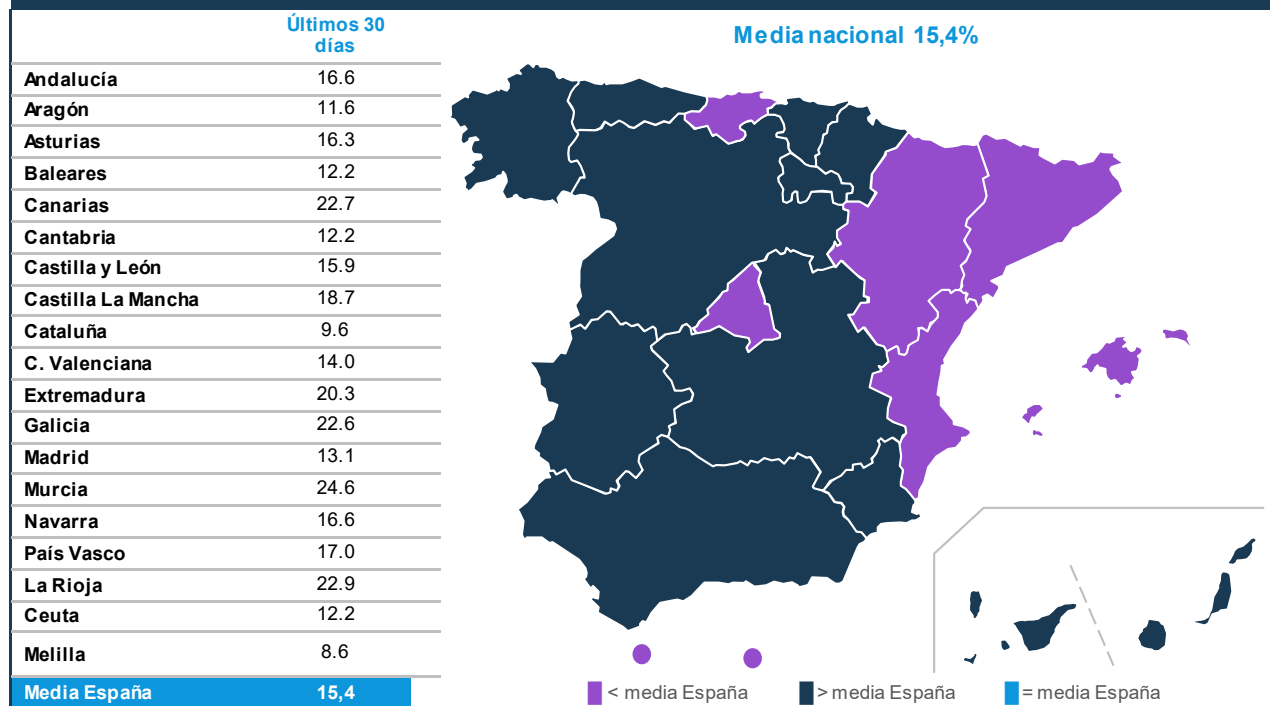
| | Últimos 30 días |
|---|---|
| Andalucía | 16.6 |
| Aragón | 11.6 |
| Asturias | 16.3 |
| Baleares | 12.2 |
| Canarias | 22.7 |
| Cantabria | 12.2 |
| Castilla y León | 15.9 |
| Castilla La Mancha | 18.7 |
| Cataluña | 9.6 |
| C. Valenciana | 14.0 |
| Extremadura | 20.3 |
| Galicia | 22.6 |
| Madrid | 13.1 |
| Murcia | 24.6 |
| Navarra | 16.6 |
| País Vasco | 17.0 |
| La Rioja | 22.9 |
| Ceuta | 12.2 |
| Melilla | 8.6 |
| Media España | 15,4 |

Media nacional 15,4%

< media España
> media España
= media España